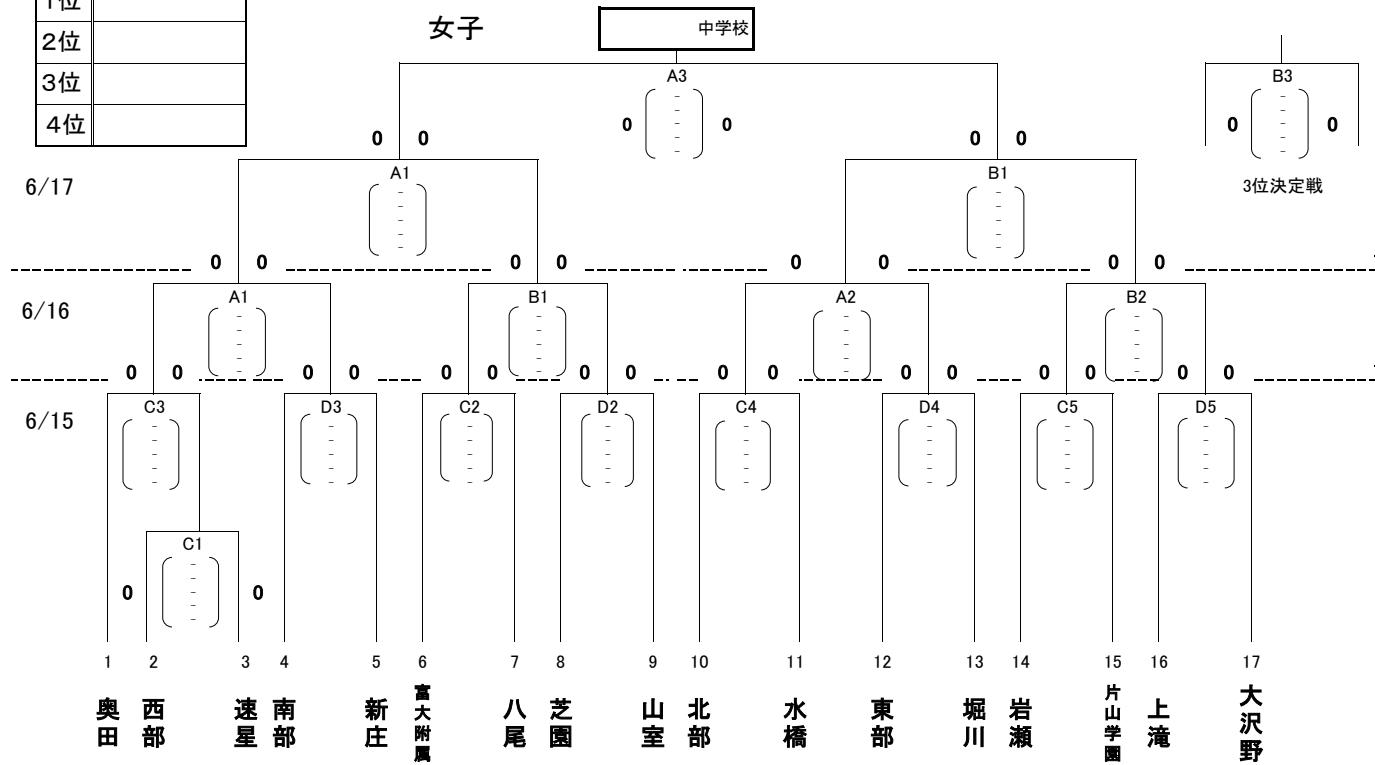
| 1位 | |
|---|---|
| 2位 | |
| 3位 | |
| 4位 | |

女子

中学校

A3
0 - - - - 0

B3
0 - - - - 0

3位決定戦

0 0 0 0

6/17

A1
- - - - -

B1
- - - - -

0 0 0 0 0 0 0 0

6/16

A1
- - - - -

B1
- - - - -

A2
- - - - -

B2
- - - - -

0 0 0 0 0 0 0 0 0 0 0 0 0 0 0 0

6/15

C3
- - - - -

D3
- - - - -

C2
- - - - -

D2
- - - - -

C4
- - - - -

D4
- - - - -

C5
- - - - -

D5
- - - - -

C1
0 - - - - - 0

1 2 3 4 5 6 7 8 9 10 11 12 13 14 15 16 17

奥田 西部 速星 南部 新庄 富大附属 八尾 芝園 山室 北部 水橋 東部 堀川 岩瀬 片山学園 上滝 大沢野